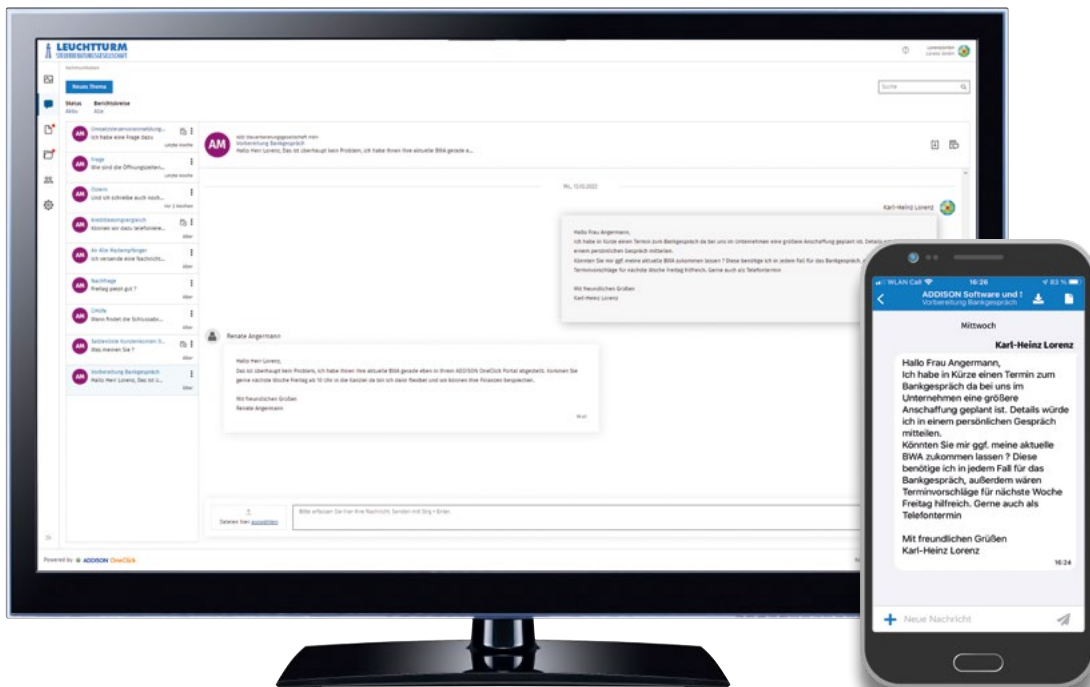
LEUCHTTURM
STEUERBERATUNGSGESELLSCHAFT

Kommunikation

Neues Thema

Suche

Status
Aktiv

Berichtskreise
Alle

AM Umsatzsteuervoranmeldung...
Ich habe eine Frage dazu

AM Frage
Wie sind die Öffnungszeiten...

AM Ostern
Und ich schreibe auch noch...

AM Kreditberatungsgespräch
Können wir dazu telefonieren...

AM An Alle Mailempfänger
Ich versende eine Nachricht...

AM Nachfrage
Freitag passt gut ?

AM OHÄh
Wann findet die Schlussbe...

AM Selbstliste Kundenkonten S...
Was meinen Sie ?

AM Vorbereitung Bankgespräch
Hallo Herr Lorenz, Das ist ü...

AM Vorbereitung Bankgespräch
Hallo Herr Lorenz, Das ist überhaupt kein Problem, ich habe Ihnen Ihre aktuelle BWA gerade e...

Karl-Heinz Lorenz

Hallo Frau Angermann,
Ich habe in Kürze einen Termin zum Bankgespräch da bei uns im Unternehmen eine größere Anschaffung geplant ist. Details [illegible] einem persönlichen Gespräch mitteilen.
Könnten Sie mir ggf. meine aktuelle BWA zukommen lassen ? Diese benötige ich in jedem Fall für das Bankgespräch, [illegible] Terminvorschläge für nächste Woche Freitag hilfreich. Gerne auch als Telefontermin

Mit freundlichen Grüßen
Karl-Heinz Lorenz

Renate Angermann

Hallo Herr Lorenz,
Das ist überhaupt kein Problem, ich habe Ihnen Ihre aktuelle BWA gerade eben in Ihrem ADDISON OneClick Portal abgestellt. Können Sie gerne nächste Woche Freitag ab 10 Uhr in die Kanzlei da bin ich dann flexibel und wir können Ihre Finanzen besprechen.

Mit freundlichen Grüßen
Renate Angermann

Dateien hier auswählen

Bitte erfassen Sie hier Ihre Nachricht. Senden mit Strg + Enter.

Powered by ADDISON OneClick

WLAN Call 16:26 83 %
ADDISON Software und !
Vorbereitung Bankgespräch

Mittwoch

Karl-Heinz Lorenz

Hallo Frau Angermann,
Ich habe in Kürze einen Termin zum Bankgespräch da bei uns im Unternehmen eine größere Anschaffung geplant ist. Details würde ich in einem persönlichen Gespräch mitteilen.
Könnten Sie mir ggf. meine aktuelle BWA zukommen lassen ? Diese benötige ich in jedem Fall für das Bankgespräch, außerdem wären Terminvorschläge für nächste Woche Freitag hilfreich. Gerne auch als Telefontermin

Mit freundlichen Grüßen
Karl-Heinz Lorenz

16:24

Neue Nachricht